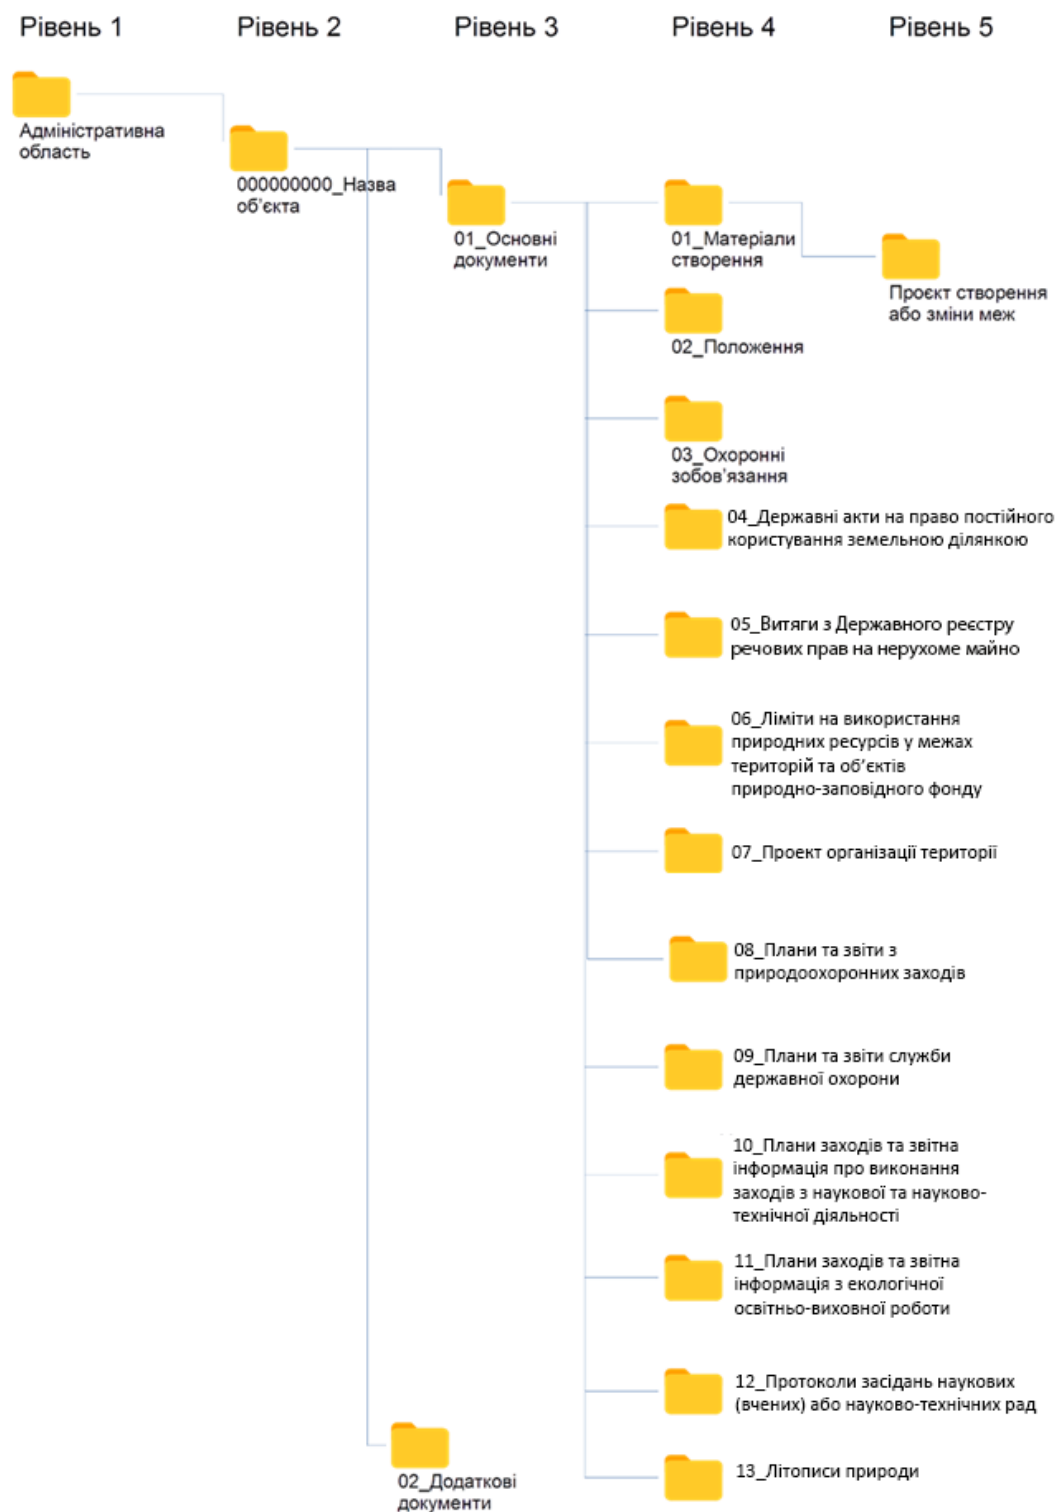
Рівень 1

Рівень 2

Рівень 3

Рівень 4

Рівень 5

Адміністративна область

000000000_Назва об'єкта

01_Основні документи

01_Матеріали створення

Проект створення або зміни меж

02_Положення

03_Охоронні зобов'язання

04_Державні акти на право постійного користування земельною ділянкою

05_Витяги з Державного реєстру речових прав на нерухоме майно

06_Ліміти на використання природних ресурсів у межах територій та об'єктів природно-заповідного фонду

07_Проект організації території

08_Плани та звіти з природоохоронних заходів

09_Плани та звіти служби державної охорони

10_Плани заходів та звітна інформація про виконання заходів з наукової та науково-технічної діяльності

11_Плани заходів та звітна інформація з екологічної освітньо-виховної роботи

12_Протоколи засідань наукових (вчених) або науково-технічних рад

13_Літописи природи

02_Додаткові документи